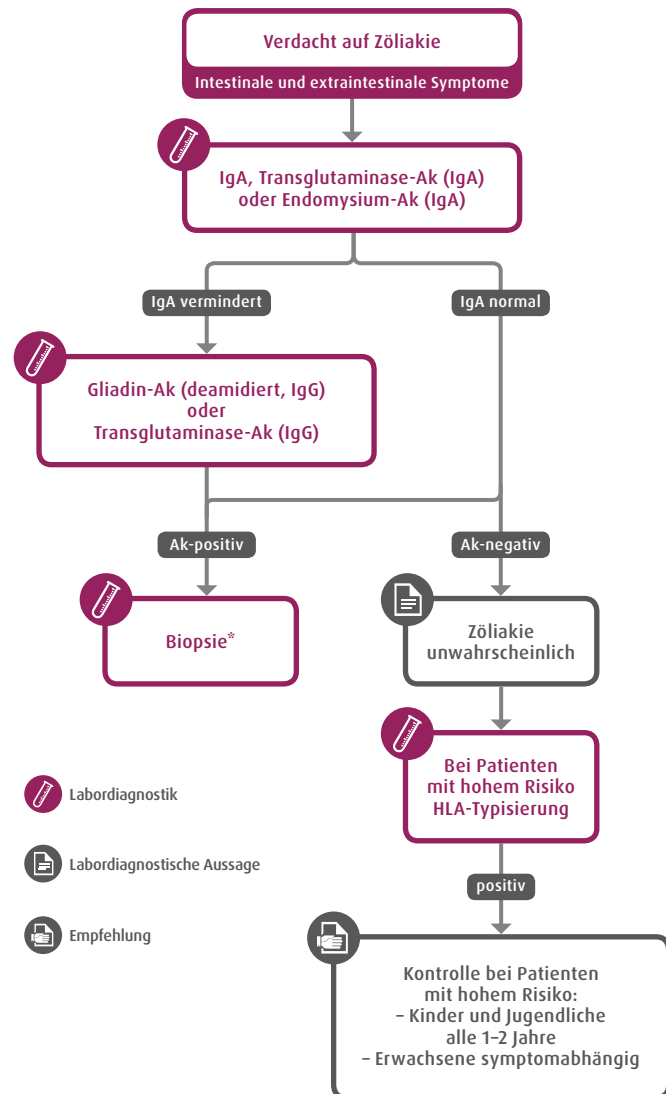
Verdacht auf Zöliakie

Intestinale und extraintestinale Symptome

IgA, Transglutaminase-Ak (IgA) oder Endomysium-Ak (IgA)

IgA vermindert

IgA normal

Gliadin-Ak (deamidiert, IgG) oder Transglutaminase-Ak (IgG)

Ak-positiv

Ak-negativ

Biopsie*

Zöliakie unwahrscheinlich

Bei Patienten mit hohem Risiko HLA-Typisierung

positiv

Kontrolle bei Patienten mit hohem Risiko:
– Kinder und Jugendliche alle 1–2 Jahre
– Erwachsene symptomabhängig

Labordiagnostik

Labordiagnostische Aussage

Empfehlung